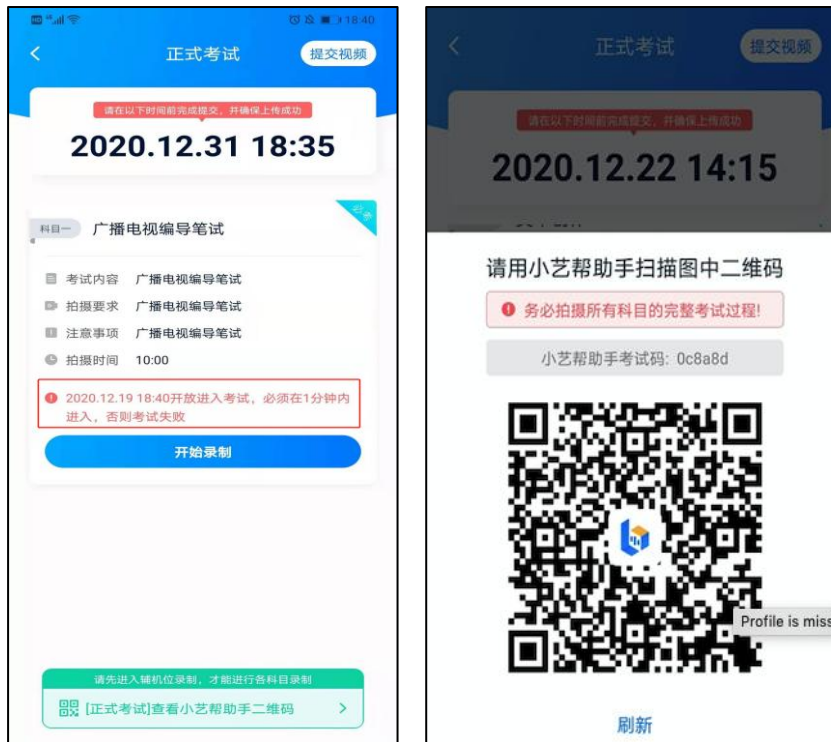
18:40

正式考试

提交视频

请在以下时间前完成提交，并确保上传成功

2020.12.31 18:35

必考

科目一 广播电视编导笔试

考试内容 广播电视编导笔试

拍摄要求 广播电视编导笔试

注意事项 广播电视编导笔试

拍摄时间 10:00

2020.12.19 18:40开放进入考试，必须在1分钟内进入，否则考试失败

开始录制

请先进入辅机位录制，才能进行各科目录制

[正式考试]查看小艺帮助手二维码

正式考试

提交视频

请在以下时间前完成提交，并确保上传成功

2020.12.22 14:15

请用小艺帮助手扫描图中二维码

务必拍摄所有科目的完整考试过程!

小艺帮助手考试码: 0c8a8d

Profile is miss

刷新